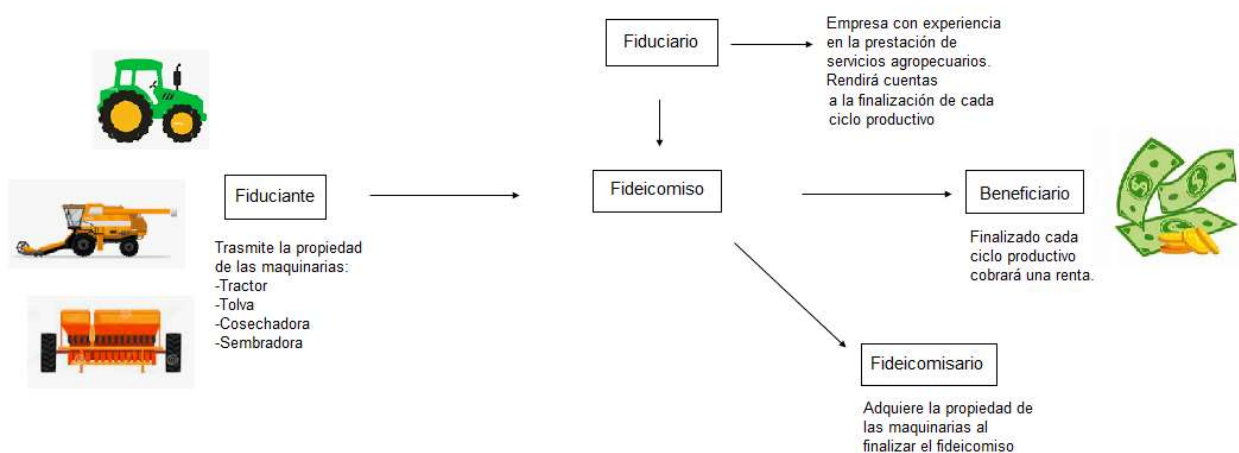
Fiduciario

Empresa con experiencia en la prestación de servicios agropecuarios. Rendirá cuentas a la finalización de cada ciclo productivo

Fiduciante

Trasmite la propiedad de las maquinarias:
-Tractor
-Tolva
-Cosechadora
-Sembradora

Fideicomiso

Beneficiario

Finalizado cada ciclo productivo cobrará una renta.

Fideicomisario

Adquiere la propiedad de las maquinarias al finalizar el fideicomiso